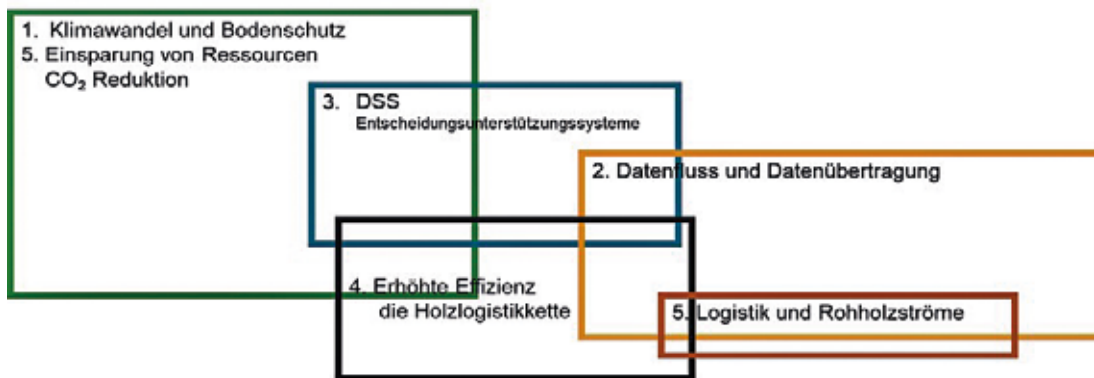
1. Klimawandel und Bodenschutz
5. Einsparung von Ressourcen
$CO_2$ Reduktion

3. DSS
Entscheidungsunterstützungssysteme

2. Datenfluss und Datenübertragung

4. Erhöhte Effizienz
die Holzlogistikkette

5. Logistik und Rohholzströme